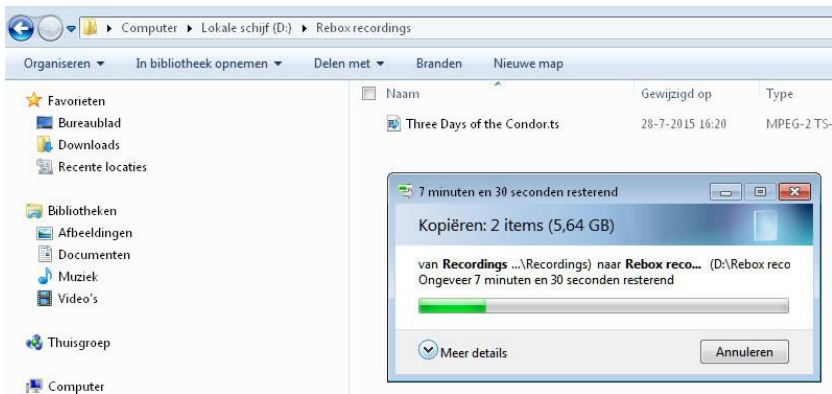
▸ Computer ▸ Lokale schijf (D:) ▸ Rebox recordings

Organiseren ▾ In bibliotheek opnemen ▾ Delen met ▾ Branden Nieuwe map

Favorieten
Bureaublad
Downloads
Recente locaties

Bibliotheken
Afbeeldingen
Documenten
Muziek
Video's

Thuisgroep

Computer

| Naam | Gewijzigd op | Type |
|---|---|---|
| Three Days of the Condor.ts | 28-7-2015 16:20 | MPEG-2 TS- |

7 minuten en 30 seconden resterend

Kopiëren: 2 items (5,64 GB)

van **Recordings** ...\Recordings) naar **Rebox reco...** (D:\Rebox reco
Ongeveer 7 minuten en 30 seconden resterend

Meer details

Annuleren